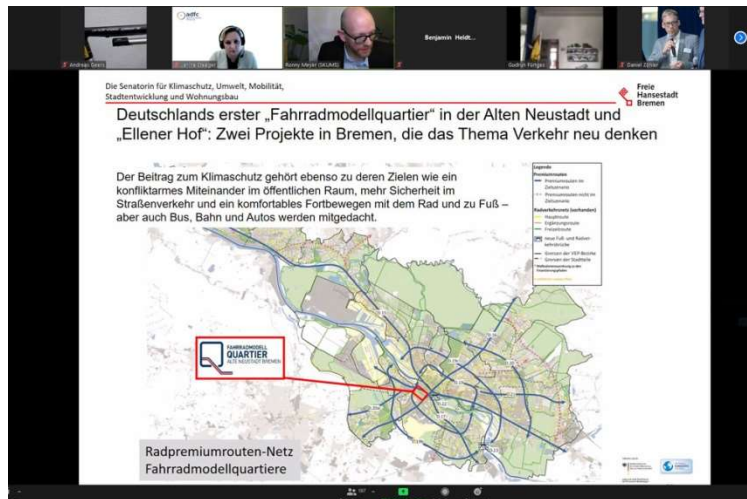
Andreas Gess

Lena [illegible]

Ronny Meyer (SKUMS)

Benjamin Heldt...

Gudrun Fortges

Daniel Zöller

Die Senatorin für Klimaschutz, Umwelt, Mobilität, Stadtentwicklung und Wohnungsbau

Freie Hansestadt Bremen

Deutschlands erster „Fahrradmodellquartier" in der Alten Neustadt und „Ellener Hof": Zwei Projekte in Bremen, die das Thema Verkehr neu denken

Der Beitrag zum Klimaschutz gehört ebenso zu deren Zielen wie ein konfliktarmes Miteinander im öffentlichen Raum, mehr Sicherheit im Straßenverkehr und ein komfortables Fortbewegen mit dem Rad und zu Fuß – aber auch Bus, Bahn und Autos werden mitgedacht.

Legende

Premiumrouten

Premiumrouten im Zielszenario

Premiumrouten nicht im Zielszenario

Radverkehrsnetz (vorhanden)

Hauptroute

Ergänzungsroute

Freizeitroute

Neue Fuß- und Radverkehrsbrücke

Grenzen der VEP-Bezirke

Grenzen der Stadtteile

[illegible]

FAHRRADMODELL QUARTIER ALTE NEUSTADT BREMEN

Radpremiumrouten-Netz
Fahrradmodellquartiere